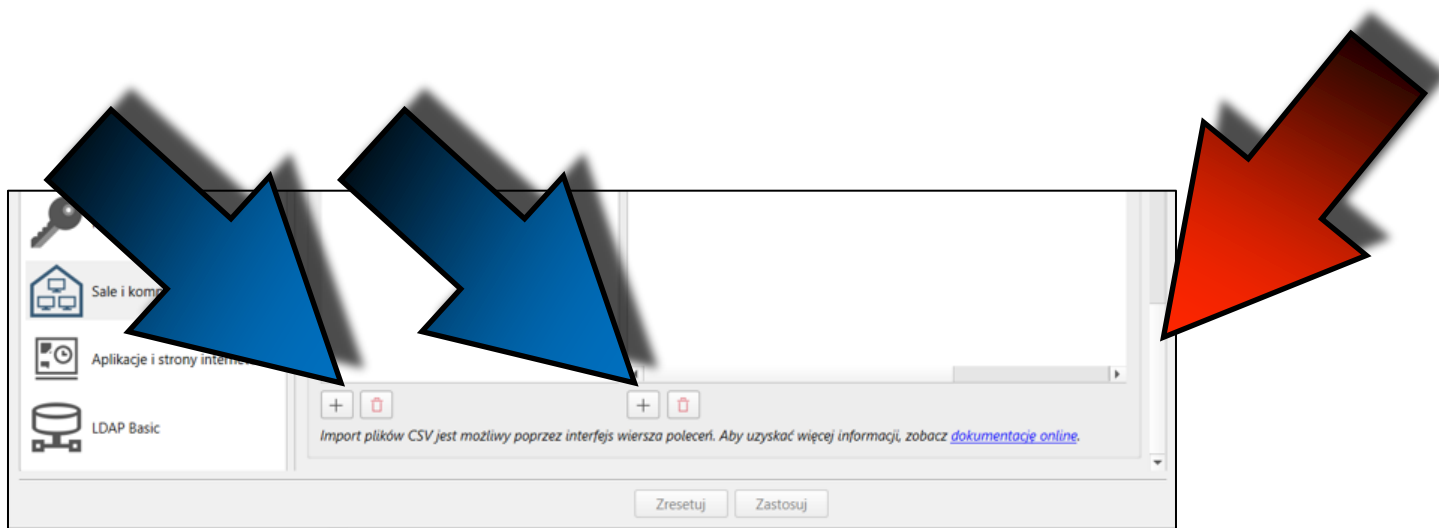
Sale i komp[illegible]

Aplikacje i strony intern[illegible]

LDAP Basic

+

+

Import plików CSV jest możliwy poprzez interfejs wiersza poleceń. Aby uzyskać więcej informacji, zobacz dokumentację online.

Zresetuj Zastosuj